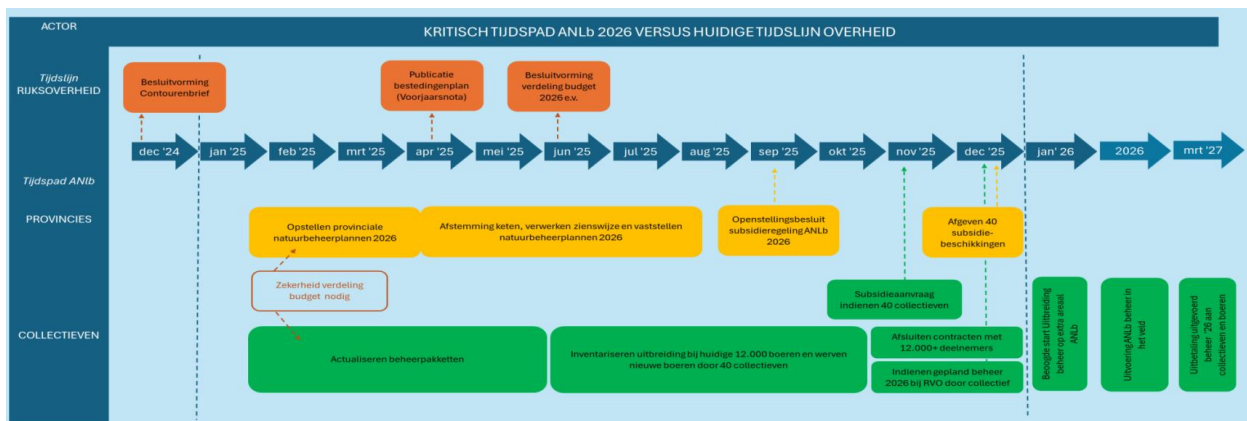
ACTOR

KRITISCH TIJDSPAD ANLb 2026 VERSUS HUIDIGE TIJDSLIJN OVERHEID

Tijdslijn RIJKSOVERHEID

Besluitvorming Contourenbrief

Publicatie bestedingenplan (Voorjaarsnota)

Besluitvorming verdeling budget 2026 e.v.

dec '24 jan '25 feb '25 mrt '25 apr '25 mei '25 jun '25 jul '25 aug '25 sep '25 okt '25 nov '25 dec '25 jan' 26 2026 mrt '27

Tijdspad ANlb

PROVINCIES

Opstellen provinciale natuurbeheerplannen 2026

Afstemming keten, verwerken zienswijze en vaststellen natuurbeheerplannen 2026

Openstellingsbesluit subsidieregeling ANLb 2026

Afgeven 40 subsidie-beschikkingen

Zekerheid verdeling budget nodig

Subsidieaanvraag indienen 40 collectieven

COLLECTIEVEN

Actualiseren beheerpakketten

Inventariseren uitbreiding bij huidige 12.000 boeren en werven nieuwe boeren door 40 collectieven

Afsluiten contracten met 12.000+ deelnemers

Indienen gepland beheer 2026 bij RVO door collectief

Beoogde start Uitbreiding beheer op extra areaal ANLb

Uitvoering ANLb beheer in het veld

Uitbetaling uitgevoerd beheer '26 aan collectieven en boeren